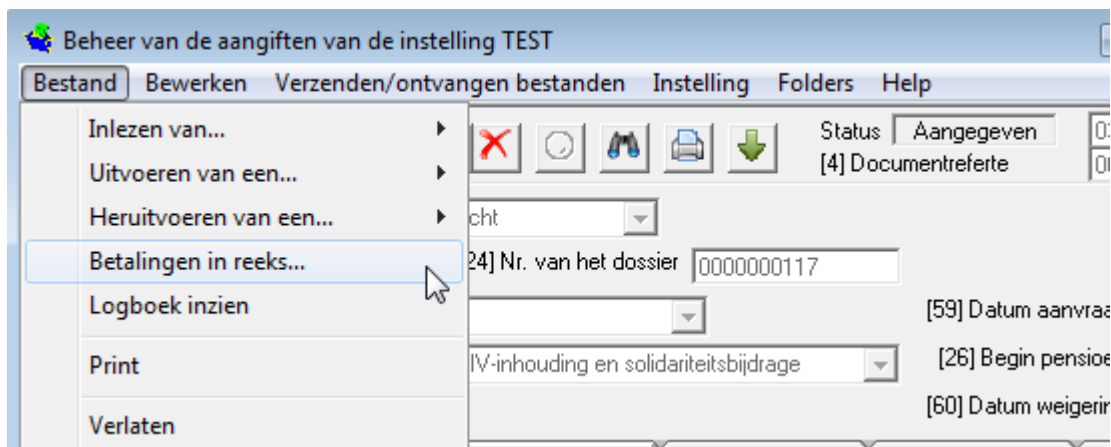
Beheer van de aangiften van de instelling TEST

Bestand Bewerken Verzenden/ontvangen bestanden Instelling Folders Help

Inlezen van...
Uitvoeren van een...
Heruitvoeren van een...
Betalingen in reeks...
Logboek inzien
Print
Verlaten

Status Aangegeven
[4] Documentreferte
cht
24] Nr. van het dossier 0000000117
[59] Datum aanvraa
IV-inhouding en solidariteitsbijdrage
[26] Begin pensioe
[60] Datum weigerin